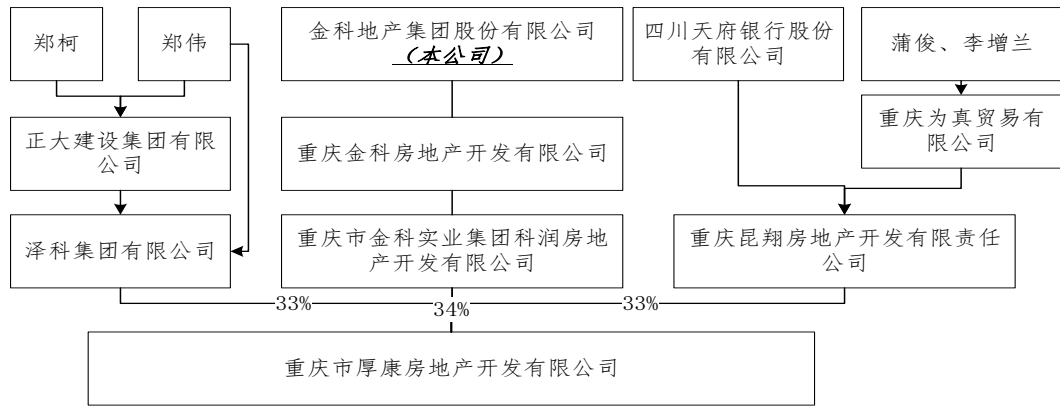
郑柯

郑伟

正大建设集团有限公司

泽科集团有限公司

金科地产集团股份有限公司
（本公司）

重庆金科房地产开发有限公司

重庆市金科实业集团科润房地产开发有限公司

四川天府银行股份有限公司

蒲俊、李增兰

重庆为真贸易有限公司

重庆昆翔房地产开发有限责任公司

33%

34%

33%

重庆市厚康房地产开发有限公司